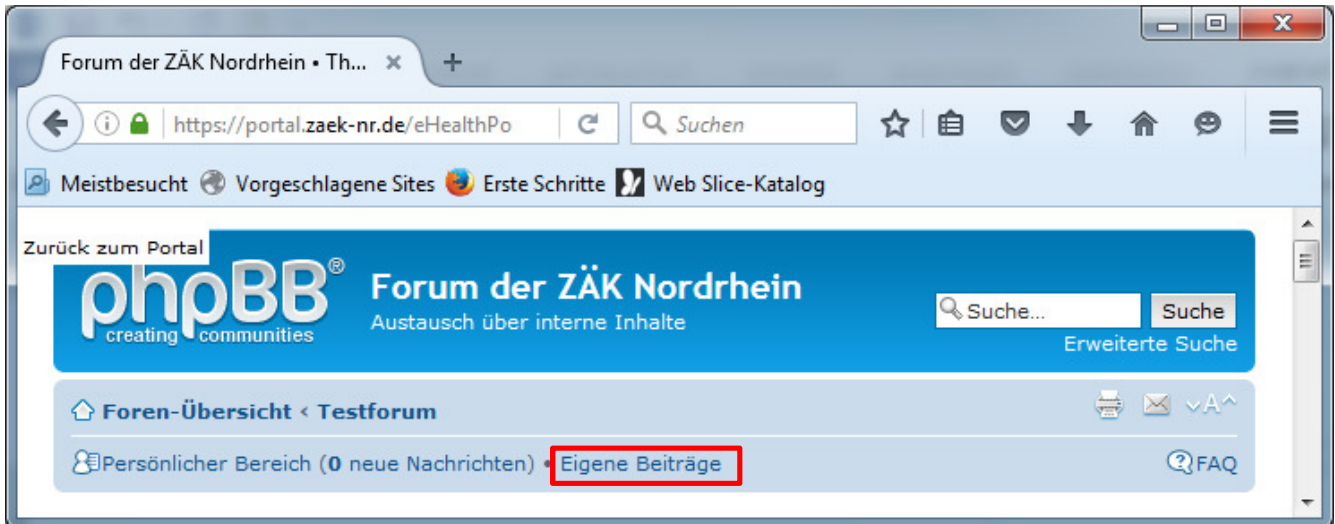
Forum der ZÄK Nordrhein • Th... ×

https://portal.zaek-nr.de/eHealthPo

Suchen

Meistbesucht Vorgeschlagene Sites Erste Schritte Web Slice-Katalog

Zurück zum Portal

phpBB® creating communities

Forum der ZÄK Nordrhein

Austausch über interne Inhalte

Suche...

Suche

Erweiterte Suche

Foren-Übersicht ‹ Testforum

Persönlicher Bereich (0 neue Nachrichten) • Eigene Beiträge

FAQ